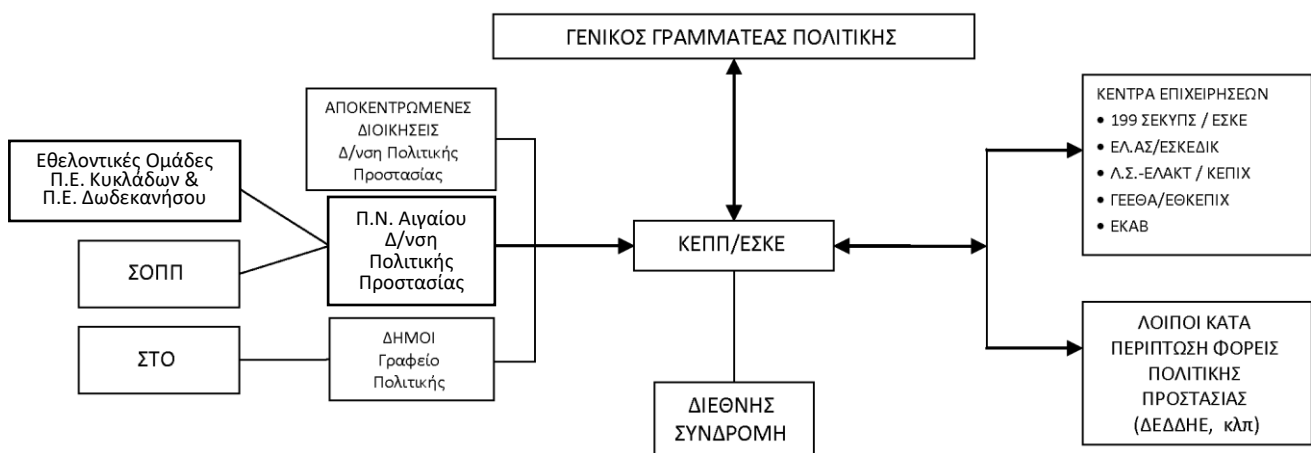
ΓΕΝΙΚΟΣ ΓΡΑΜΜΑΤΕΑΣ ΠΟΛΙΤΙΚΗΣ

Εθελοντικές Ομάδες Π.Ε. Κυκλάδων & Π.Ε. Δωδεκανήσου

ΣΟΠΠ

ΣΤΟ

ΑΠΟΚΕΝΤΡΩΜΕΝΕΣ ΔΙΟΙΚΗΣΕΙΣ Δ/νση Πολιτικής Προστασίας

Π.Ν. Αιγαίου Δ/νση Πολιτικής Προστασίας

ΔΗΜΟΙ Γραφείο Πολιτικής

ΚΕΠΠ/ΕΣΚΕ

ΔΙΕΘΝΗΣ ΣΥΝΔΡΟΜΗ

ΚΕΝΤΡΑ ΕΠΙΧΕΙΡΗΣΕΩΝ
• 199 ΣΕΚΥΠΣ / ΕΣΚΕ
• ΕΛ.ΑΣ/ΕΣΚΕΔΙΚ
• Λ.Σ.-ΕΛΑΚΤ / ΚΕΠΙΧ
• ΓΕΕΘΑ/ΕΘΚΕΠΙΧ
• ΕΚΑΒ

ΛΟΙΠΟΙ ΚΑΤΑ ΠΕΡΙΠΤΩΣΗ ΦΟΡΕΙΣ ΠΟΛΙΤΙΚΗΣ ΠΡΟΣΤΑΣΙΑΣ (ΔΕΔΔΗΕ, κλπ)